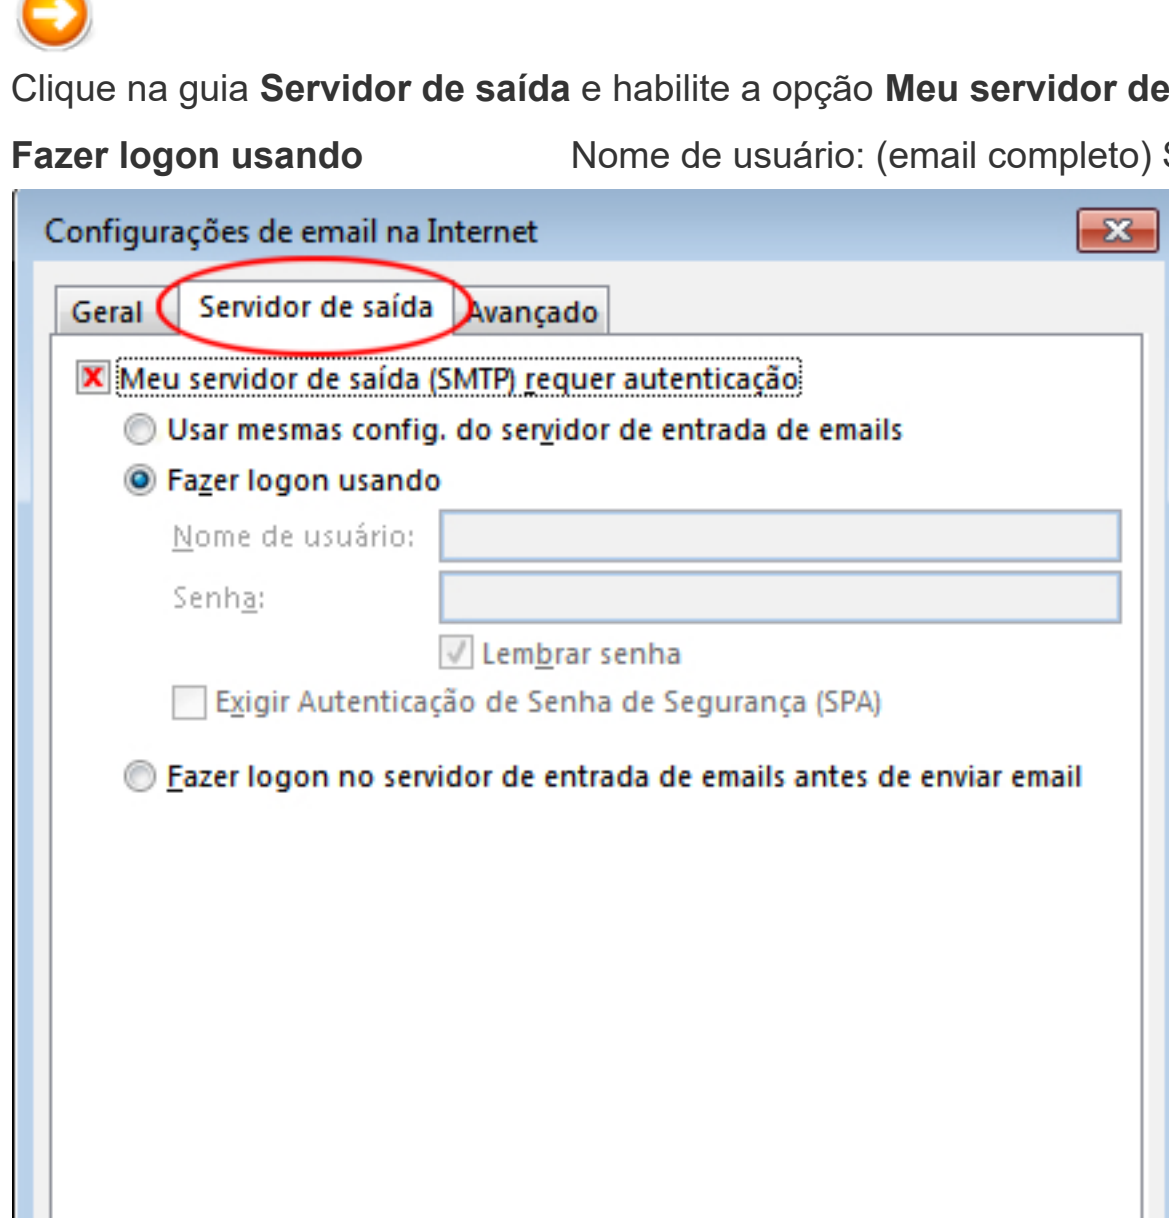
Clique na guia **Servidor de saída** e habilite a opção **Meu servidor de**

**Fazer logon usando** Nome de usuário: (email completo) S

Configurações de email na Internet

X

Geral | Servidor de saída | Avançado

Meu servidor de saída (SMTP) requer autenticação

Usar mesmas config. do servidor de entrada de emails

Fazer logon usando

Nome de usuário:

Senha:

Lembrar senha

Exigir Autenticação de Senha de Segurança (SPA)

Fazer logon no servidor de entrada de emails antes de enviar email